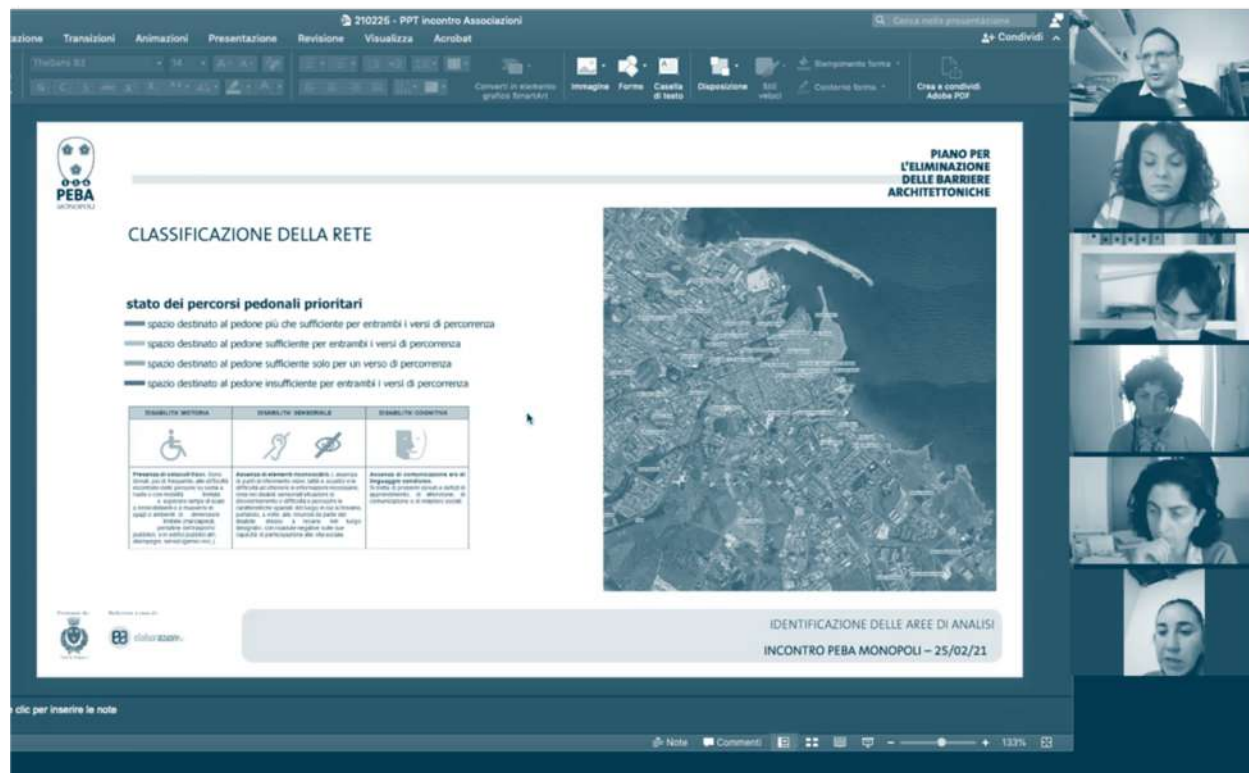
210226 - PPT incontro Associazioni

Cerca nella presentazione

azione Transizioni Animazioni Presentazione Revisione Visualizza Acrobat

Condividi

Converti in elemento grafico SmartArt

Immagine Forme Casella di testo Disposizione Stili veloci Riempimento forma Contorno forma Crea e condividi Adobe PDF

PEBA MONOPOLI

PIANO PER L'ELIMINAZIONE DELLE BARRIERE ARCHITETTONICHE

CLASSIFICAZIONE DELLA RETE

stato dei percorsi pedonali prioritari

spazio destinato al pedone più che sufficiente per entrambi i versi di percorrenza

spazio destinato al pedone sufficiente per entrambi i versi di percorrenza

spazio destinato al pedone sufficiente solo per un verso di percorrenza

spazio destinato al pedone insufficiente per entrambi i versi di percorrenza

| DISABILITÀ MOTORIA | DISABILITÀ SENSORIALE | DISABILITÀ COGNITIVA |
|---|---|---|
| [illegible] | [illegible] | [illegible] |

IDENTIFICAZIONE DELLE AREE DI ANALISI

INCONTRO PEBA MONOPOLI – 25/02/21

clic per inserire le note

Note Commenti 133%